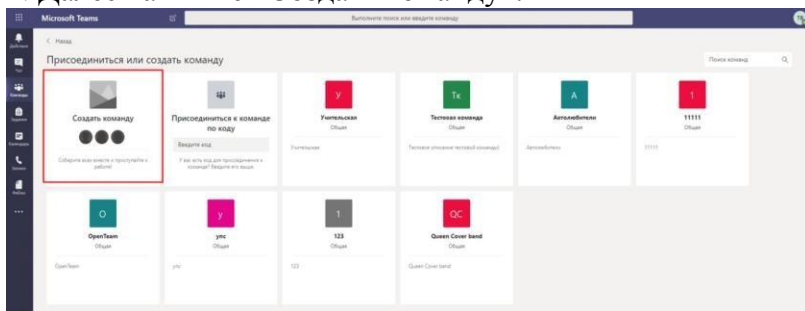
Microsoft Teams

Выполните поиск или введите команду

Действия

Чат

Команды

Задания

Календарь

Звонки

Файлы

...

< Назад

Присоединиться или создать команду

Поиск команд

Создать команду

Соберите всех вместе и приступайте к работе!

Присоединиться к команде по коду

Введите код

У вас есть код для присоединения к команде? Введите его выше.

У

Учительская

Общая

Учительская

Тк

Тестовая команда

Общая

Тестовое описание тестовой команды

А

Автолюбители

Общая

Автолюбители

1

11111

Общая

11111

О

OpenTeam

Общая

OpenTeam

у

упс

Общая

упс

1

123

Общая

123

QC

Queen Cover band

Общая

Queen Cover band